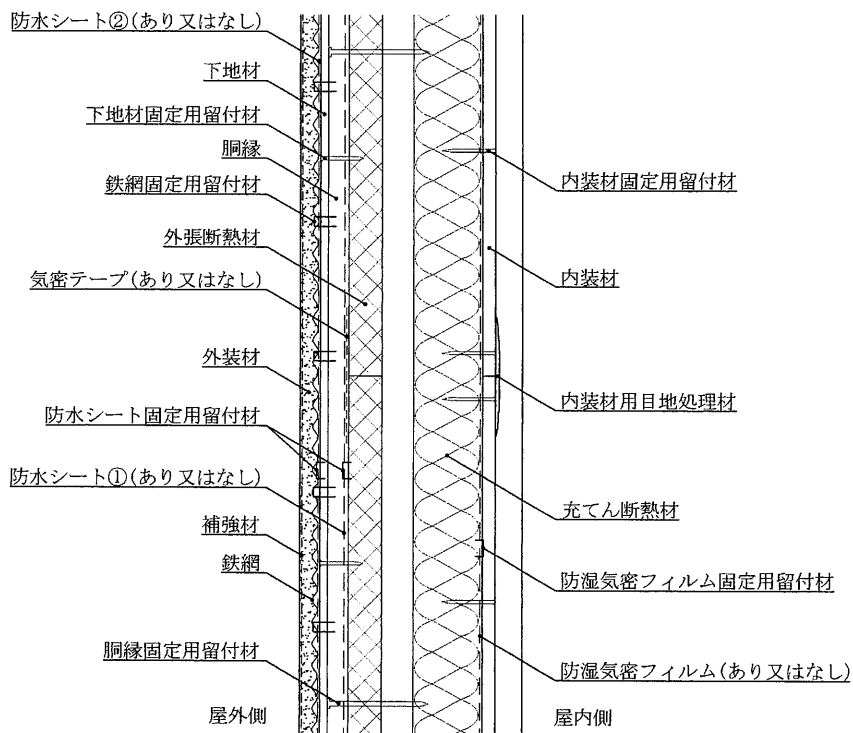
防水シート②(あり又はなし)
下地材
下地材固定用留付材
胴縁
鉄網固定用留付材
外張断熱材
気密テープ(あり又はなし)
外装材
防水シート固定用留付材
防水シート①(あり又はなし)
補強材
鉄網
胴縁固定用留付材
屋外側

内装材固定用留付材
内装材
内装材用目地処理材
充てん断熱材
防湿気密フィルム固定用留付材
防湿気密フィルム(あり又はなし)
屋内側